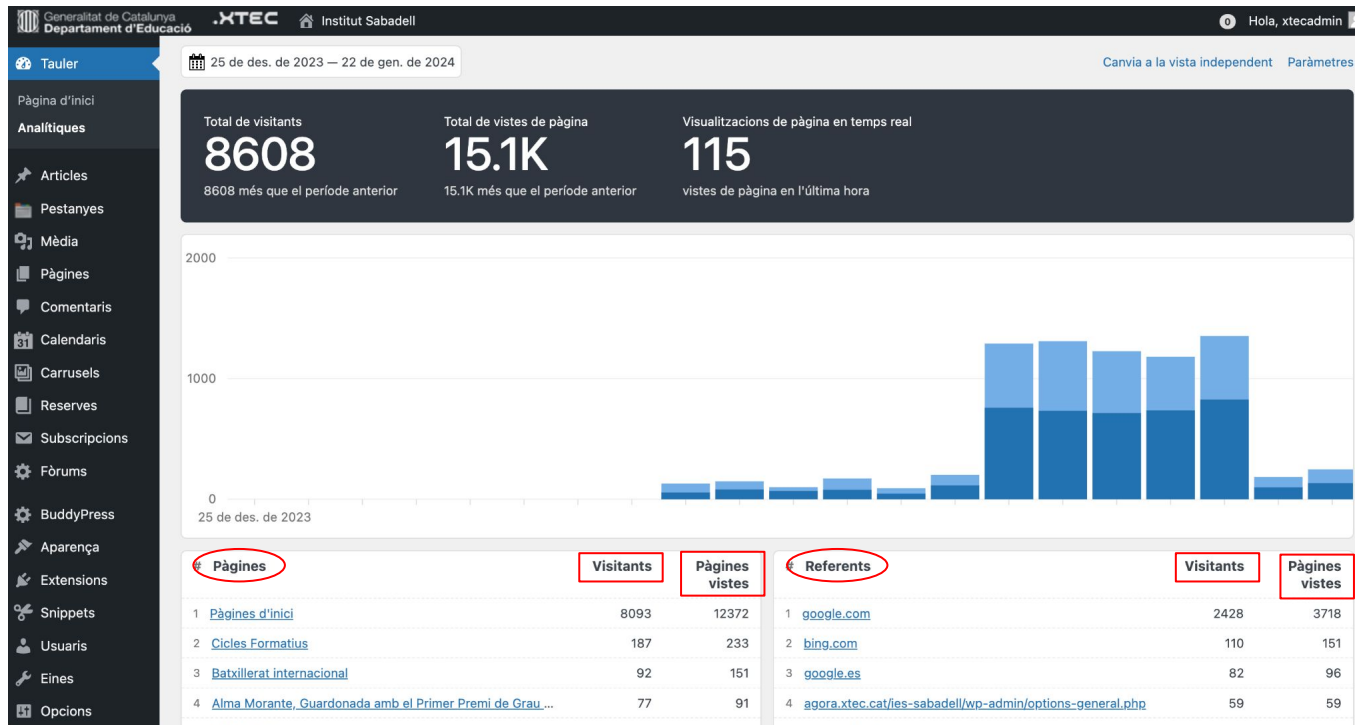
Generalitat de Catalunya
Departament d'Educació
.XTEC
Institut Sabadell
0 Hola, xtecadmin

Tauler
Pàgina d'inici
Analítiques
Articles
Pestanyes
Mèdia
Pàgines
Comentaris
Calendaris
Carrusels
Reserves
Subscripcions
Fòrums
BuddyPress
Aparença
Extensions
Snippets
Usuaris
Eines
Opcions

25 de des. de 2023 — 22 de gen. de 2024
Canvia a la vista independent Paràmetres

Total de visitants
8608
8608 més que el període anterior

Total de vistes de pàgina
15.1K
15.1K més que el període anterior

Visualitzacions de pàgina en temps real
115
vistes de pàgina en l'última hora

2000
1000
0
25 de des. de 2023

| # | Pàgines | Visitants | Pàgines vistes |
|---|---|---|---|
| 1 | Pàgines d'inici | 8093 | 12372 |
| 2 | Cicles Formatius | 187 | 233 |
| 3 | Batxillerat internacional | 92 | 151 |
| 4 | Alma Morante, Guardonada amb el Primer Premi de Grau ... | 77 | 91 |

| # | Referents | Visitants | Pàgines vistes |
|---|---|---|---|
| 1 | google.com | 2428 | 3718 |
| 2 | bing.com | 110 | 151 |
| 3 | google.es | 82 | 96 |
| 4 | agora.xtec.cat/ies-sabadell/wp-admin/options-general.php | 59 | 59 |